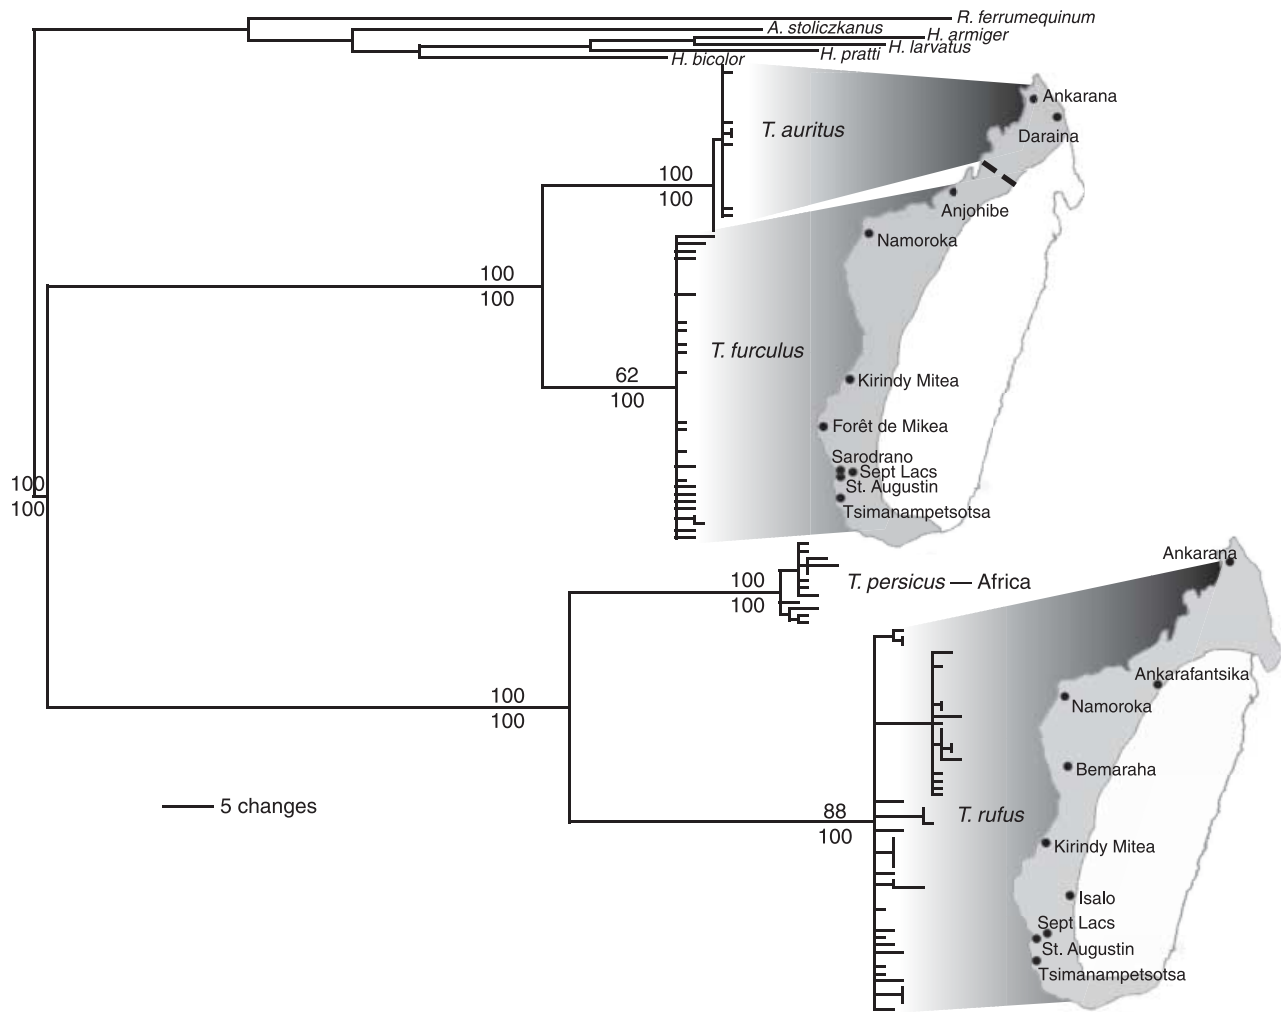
R. ferrumequinum
A. stoliczkanus
H. armiger
H. larvatus
H. pratti
H. bicolor

T. auritus
Ankarana
Daraina
100
100
Anjohibe
Namoroka
100
100
T. furculus
62
100
Kirindy Mitea
Forêt de Mikea
Sarodrano
Sept Lacs
St. Augustin
Tsimanampetsotsa
100
100

100
100
T. persicus — Africa
Ankarana
Ankarafantsika
Namoroka
100
100
Bemaraha
5 changes
88
100
T. rufus
Kirindy Mitea
Isalo
Sept Lacs
St. Augustin
Tsimanampetsotsa